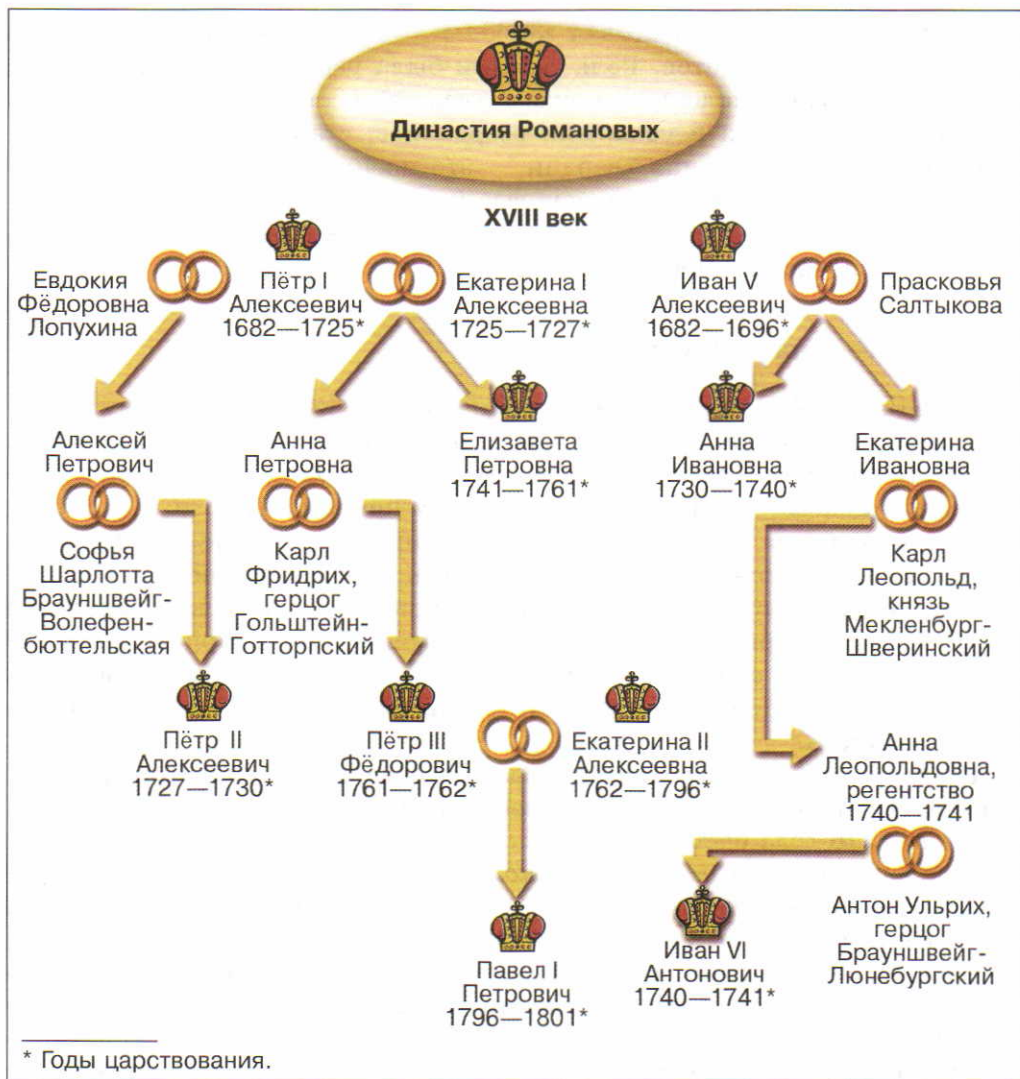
Династия Романовых

XVIII век

Евдокия Фёдоровна Лопухина

Пётр I Алексеевич 1682—1725*

Екатерина I Алексеевна 1725—1727*

Иван V Алексеевич 1682—1696*

Прасковья Салтыкова

Алексей Петрович

Анна Петровна

Елизавета Петровна 1741—1761*

Анна Ивановна 1730—1740*

Екатерина Ивановна

Софья Шарлотта Брауншвейг-Волефенбюттельская

Карл Фридрих, герцог Гольштейн-Готторпский

Карл Леопольд, князь Мекленбург-Шверинский

Пётр II Алексеевич 1727—1730*

Пётр III Фёдорович 1761—1762*

Екатерина II Алексеевна 1762—1796*

Анна Леопольдовна, регентство 1740—1741

Антон Ульрих, герцог Брауншвейг-Люнебургский

Павел I Петрович 1796—1801*

Иван VI Антонович 1740—1741*

* Годы царствования.